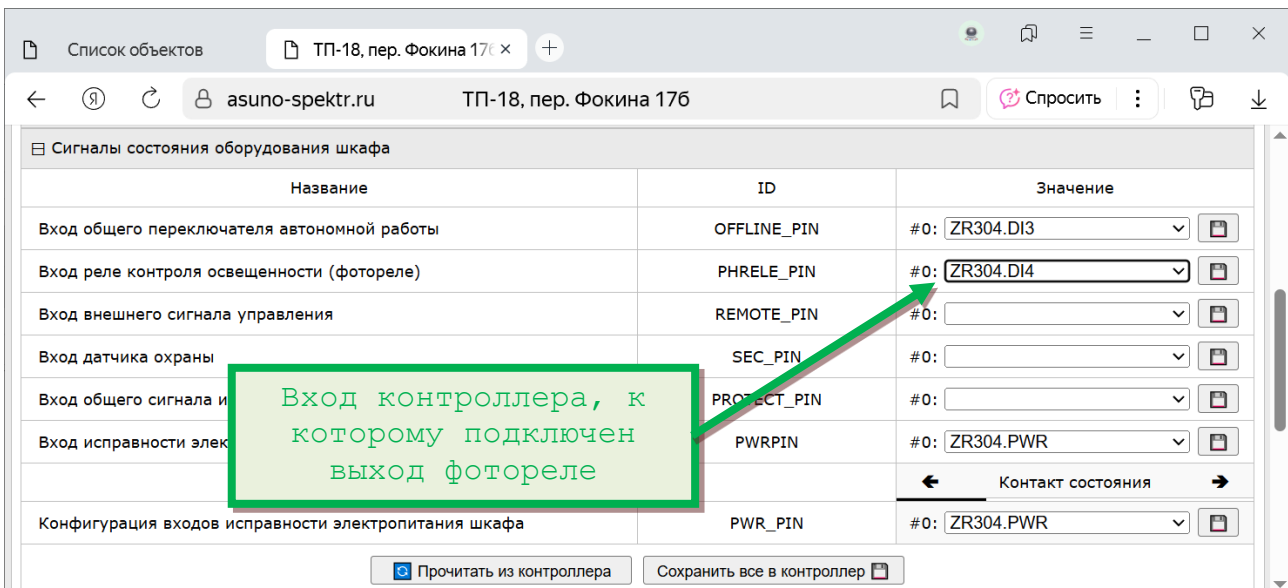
Список объектов

ТП-18, пер. Фокина 17б

asuno-spektr.ru ТП-18, пер. Фокина 17б

Спросить

⊟ Сигналы состояния оборудования шкафа

| Название | ID | Значение |
|---|---|---|
| Вход общего переключателя автономной работы | OFFLINE_PIN | #0: ZR304.DI3 |
| Вход реле контроля освещенности (фотореле) | PHRELE_PIN | #0: ZR304.DI4 |
| Вход внешнего сигнала управления | REMOTE_PIN | #0: |
| Вход датчика охраны | SEC_PIN | #0: |
| Вход общего сигнала и | PROTECT_PIN | #0: |
| Вход исправности элек | PWRPIN | #0: ZR304.PWR |
| | | Контакт состояния |
| Конфигурация входов исправности электропитания шкафа | PWR_PIN | #0: ZR304.PWR |

Вход контроллера, к которому подключен выход фотореле

Прочитать из контроллера

Сохранить все в контроллер